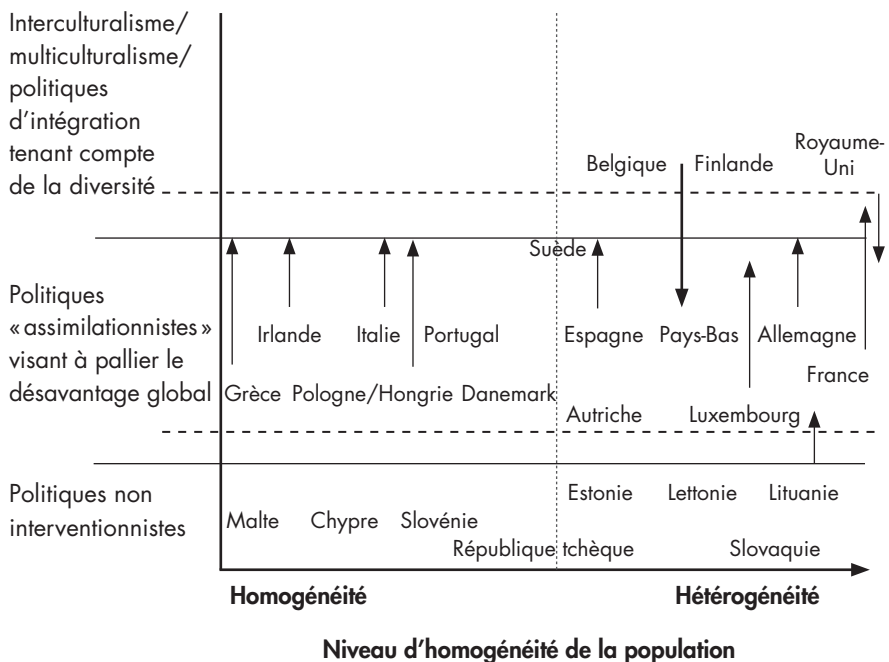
Interculturalisme/ multiculturalisme/ politiques d'intégration tenant compte de la diversité

Belgique

Finlande

Royaume-Uni

Suède

Politiques «assimilationnistes» visant à pallier le désavantage global

Irlande

Italie

Portugal

Espagne

Pays-Bas

Allemagne

Grèce

Pologne/Hongrie

Danemark

France

Autriche

Luxembourg

Politiques non interventionnistes

Estonie

Lettonie

Lituanie

Malte

Chypre

Slovénie

République tchèque

Slovaquie

Homogénéité

Hétérogénéité

Niveau d'homogénéité de la population